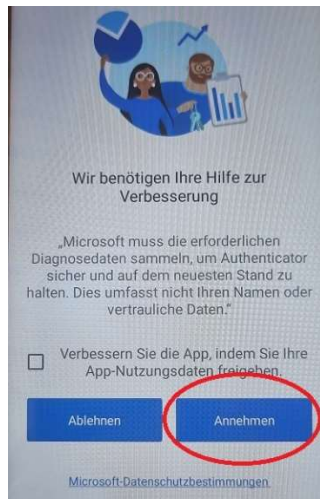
Wir benötigen Ihre Hilfe zur Verbesserung

„Microsoft muss die erforderlichen Diagnosedaten sammeln, um Authenticator sicher und auf dem neuesten Stand zu halten. Dies umfasst nicht Ihren Namen oder vertrauliche Daten."

Verbessern Sie die App, indem Sie Ihre App-Nutzungsdaten freigeben.

Ablehnen

Annehmen

Microsoft-Datenschutzbestimmungen